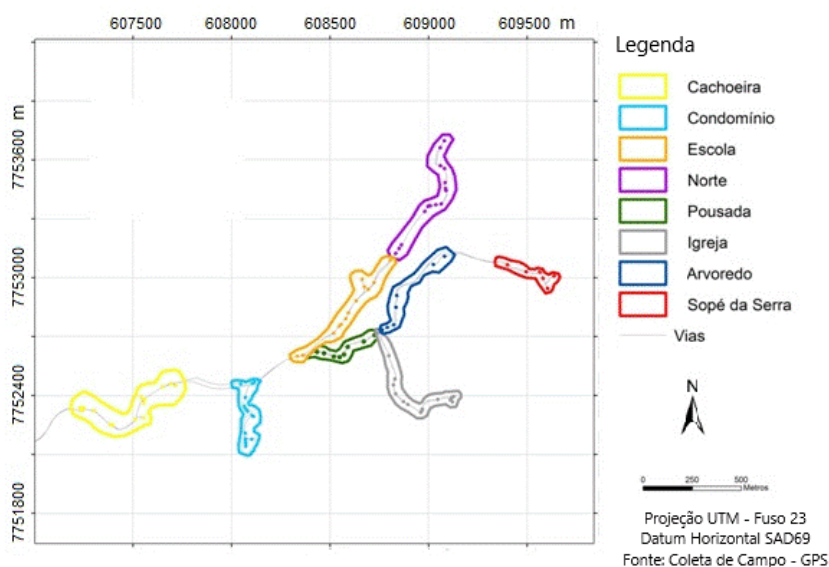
607500 608000 608500 609000 609500 m

7753600 m
7753000
7752400
7751800

Legenda
Cachoeira
Condomínio
Escola
Norte
Pousada
Igreja
Arvoredo
Sopé da Serra
Vias

N

0 250 500
Metros

Projeção UTM - Fuso 23
Datum Horizontal SAD69
Fonte: Coleta de Campo - GPS